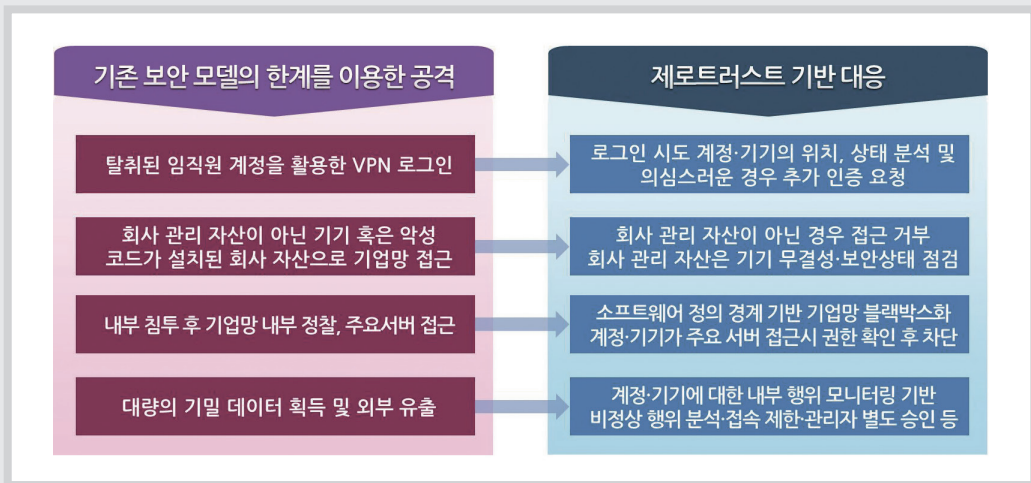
기존 보안 모델의 한계를 이용한 공격

탈취된 임직원 계정을 활용한 VPN 로그인

회사 관리 자산이 아닌 기기 혹은 악성 코드가 설치된 회사 자산으로 기업망 접근

내부 침투 후 기업망 내부 정찰, 주요서버 접근

대량의 기밀 데이터 획득 및 외부 유출

제로트러스트 기반 대응

로그인 시도 계정·기기의 위치, 상태 분석 및 의심스러운 경우 추가 인증 요청

회사 관리 자산이 아닌 경우 접근 거부 회사 관리 자산은 기기 무결성·보안상태 점검

소프트웨어 정의 경계 기반 기업망 블랙박스화 계정·기기가 주요 서버 접근시 권한 확인 후 차단

계정·기기에 대한 내부 행위 모니터링 기반 비정상 행위 분석·접속 제한·관리자 별도 승인 등